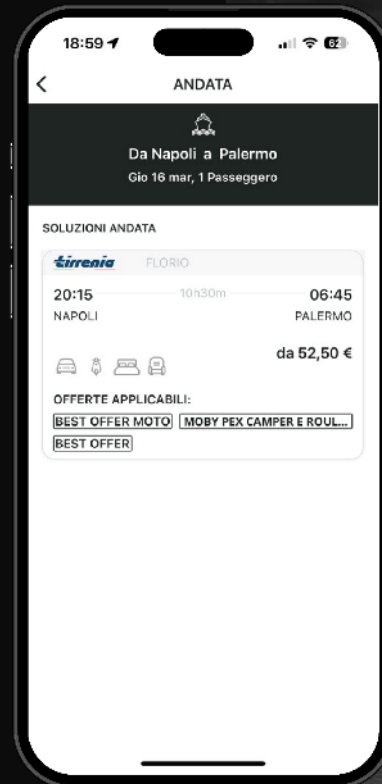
18:59

62

<

ANDATA

Da Napoli a Palermo

Gio 16 mar, 1 Passeggero

SOLUZIONI ANDATA

tirrenia FLORIO

20:15 10h30m 06:45

NAPOLI PALERMO

da 52,50 €

OFFERTE APPLICABILI:

BEST OFFER MOTO

MOBY PEX CAMPER E ROUL...

BEST OFFER